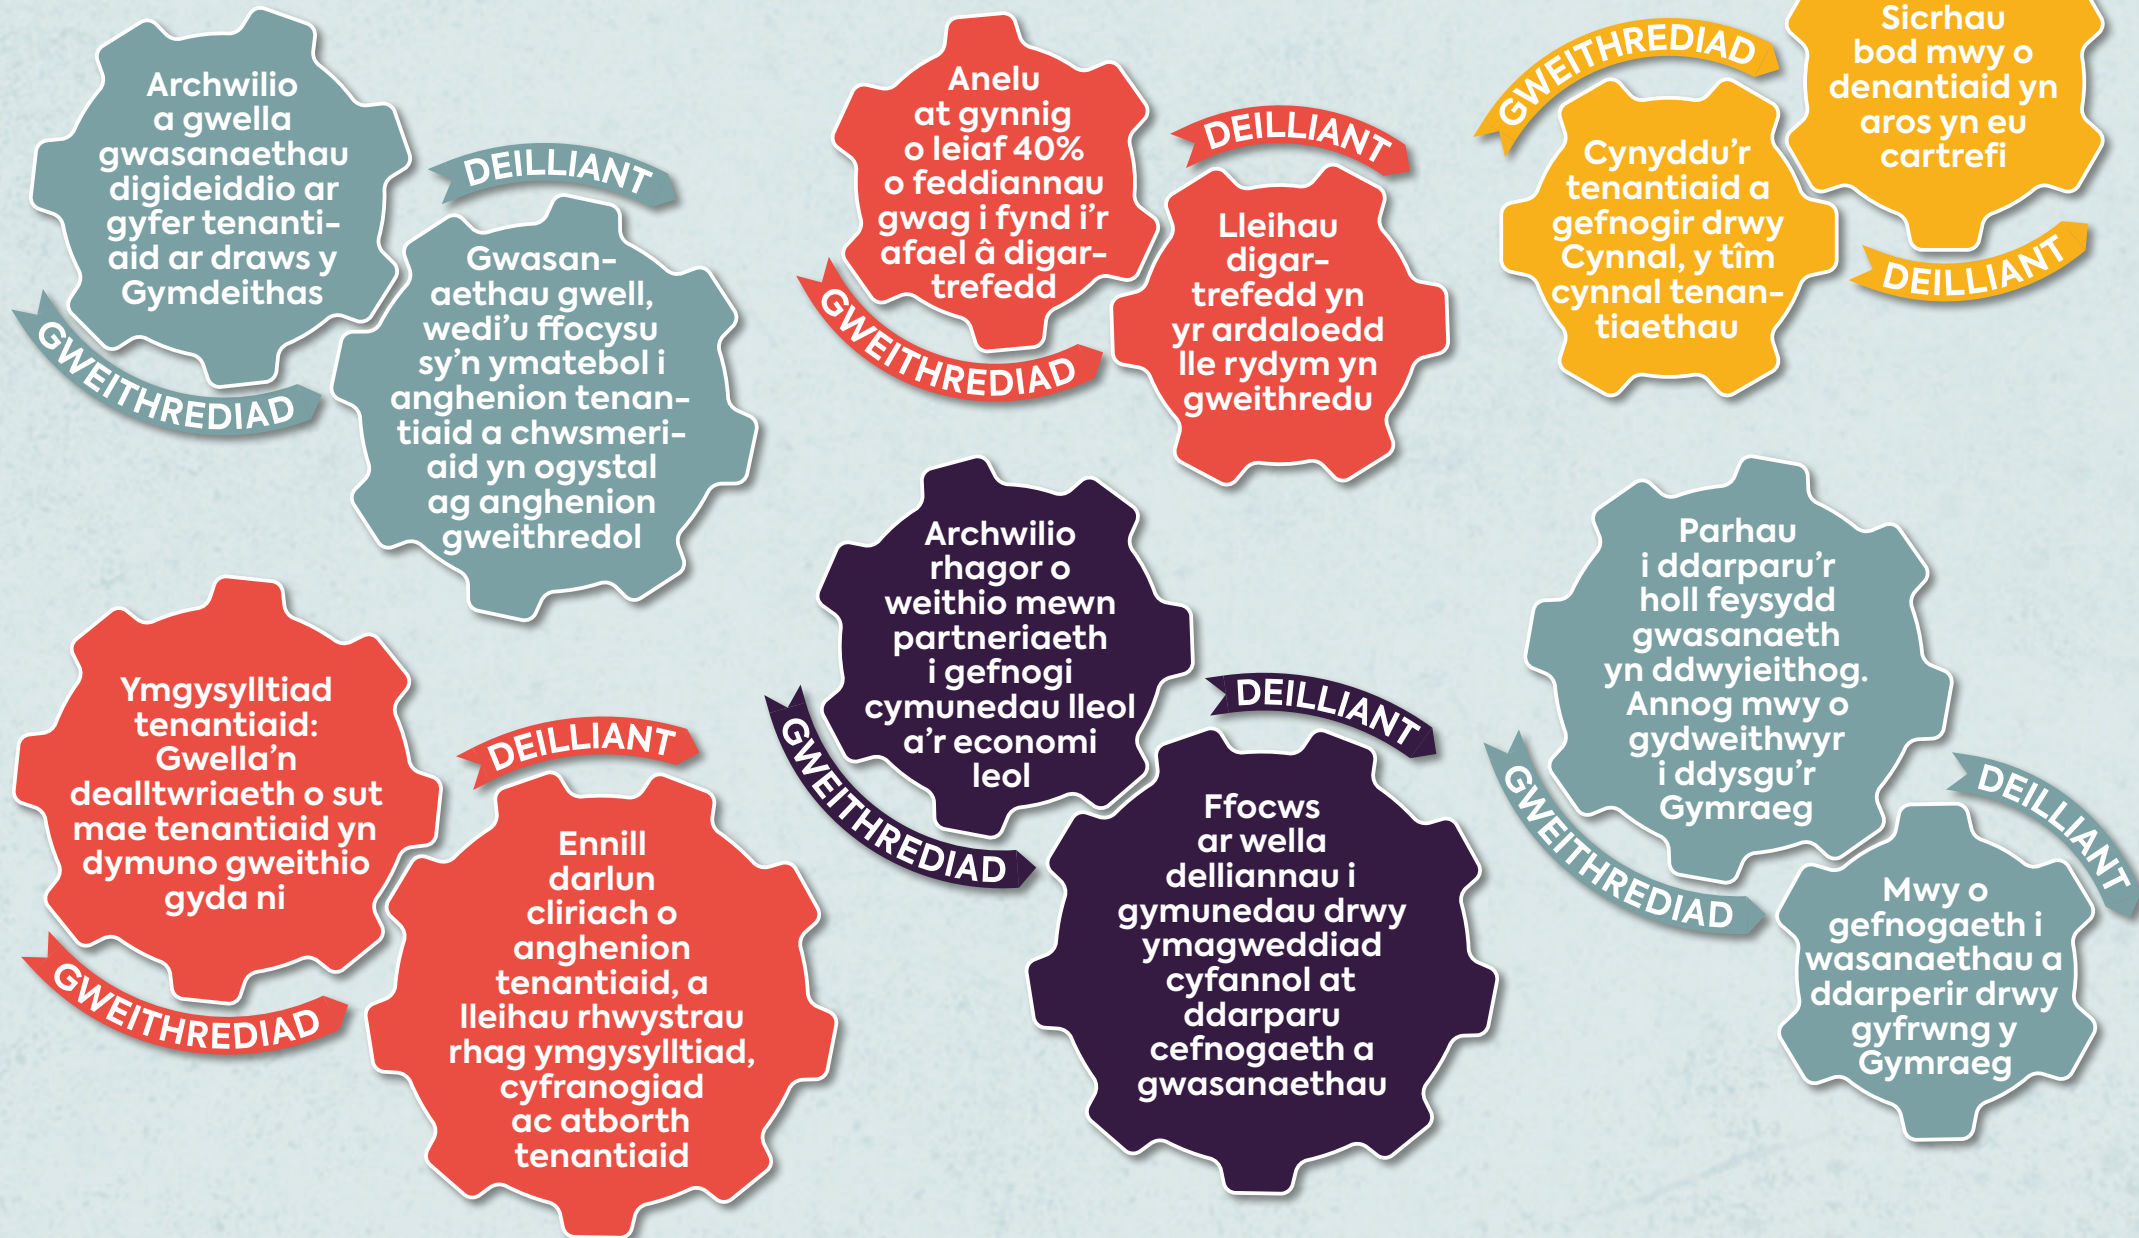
Archwilio a gwella gwasanaethau digideiddio ar gyfer tenantiaid ar draws y Gymdeithas

GWEITHREDIAD

DEILLIANT

Gwasanaethau gwell, wedi'u ffocysu sy'n ymatebol i anghenion tenantiaid a chwsmeriaid yn ogystal ag anghenion gweithredol

Anelu at gynnig o leiaf 40% o feddiannau gwag i fynd i'r afael â digartrefedd

GWEITHREDIAD

DEILLIANT

Lleihau digartrefedd yn yr ardaloedd lle rydym yn gweithredu

GWEITHREDIAD

Cynyddu'r tenantiaid a gefnogir drwy Cynnal, y tîm cynnal tenantiaethau

DEILLIANT

Sicrhau bod mwy o denantiaid yn aros yn eu cartrefi

Ymgysylltiad tenantiaid: Gwella'n dealltwriaeth o sut mae tenantiaid yn dymuno gweithio gyda ni

GWEITHREDIAD

DEILLIANT

Ennill darlun cliriach o anghenion tenantiaid, a lleihau rhwystrau rhag ymgysylltiad, cyfranogiad ac atborth tenantiaid

Archwilio rhagor o weithio mewn partneriaeth i gefnogi cymunedau lleol a'r economi leol

GWEITHREDIAD

DEILLIANT

Ffocws ar wella delliannau i gymunedau drwy ymagweddiad cyfannol at ddarparu cefnogaeth a gwasanaethau

Parhau i ddarparu'r holl feysydd gwasanaeth yn ddwyieithog. Annog mwy o gydweithwyr i ddysgu'r Gymraeg

GWEITHREDIAD

DEILLIANT

Mwy o gefnogaeth i wasanaethau a ddarperir drwy gyfrwng y Gymraeg